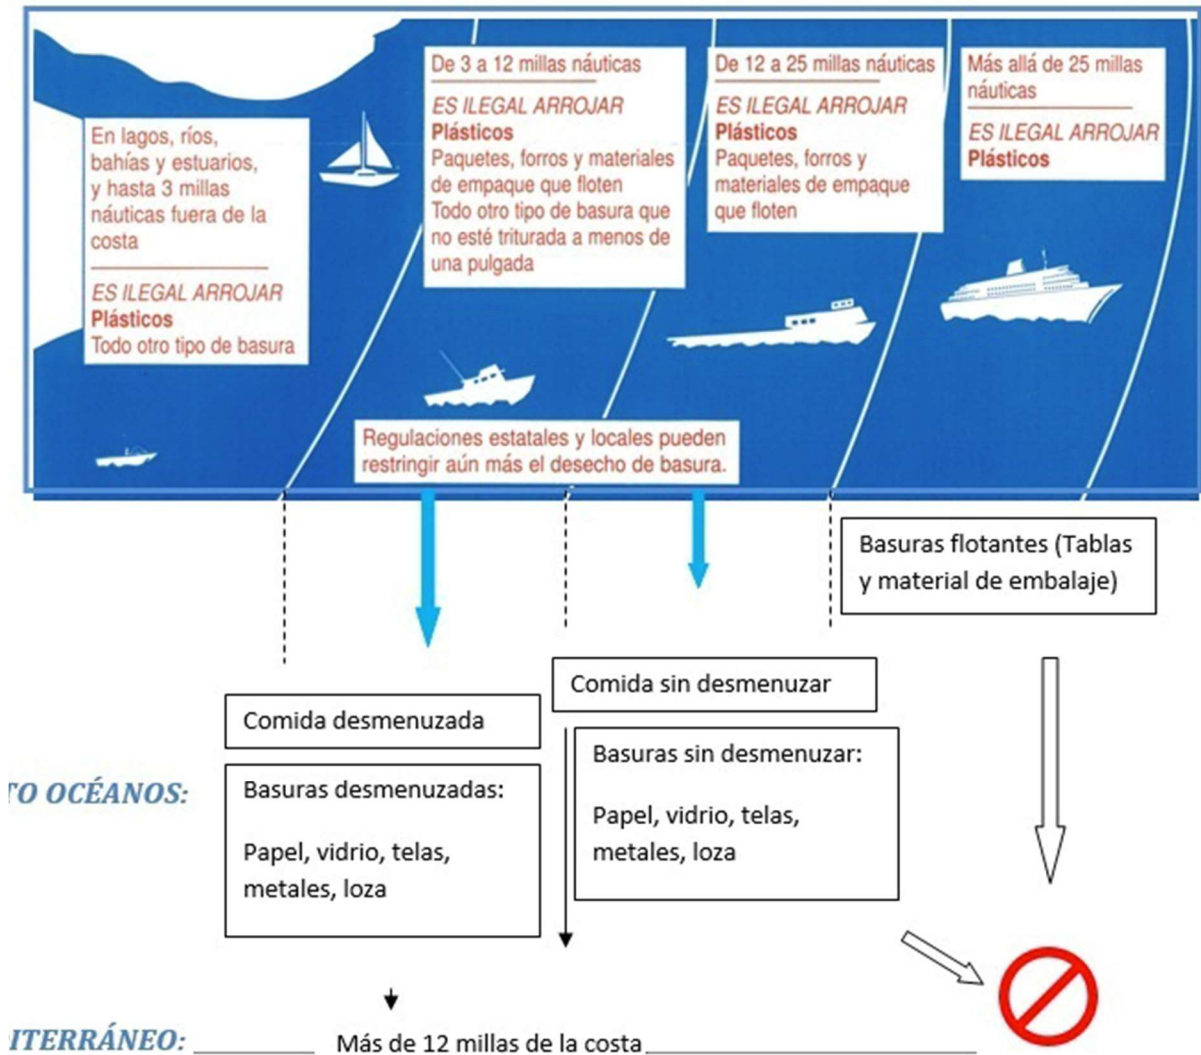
En lagos, ríos, bahías y estuarios, y hasta 3 millas náuticas fuera de la costa

ES ILEGAL ARROJAR
Plásticos
Todo otro tipo de basura

De 3 a 12 millas náuticas

ES ILEGAL ARROJAR
Plásticos
Paquetes, forros y materiales de empaque que floten
Todo otro tipo de basura que no esté triturada a menos de una pulgada

De 12 a 25 millas náuticas

ES ILEGAL ARROJAR
Plásticos
Paquetes, forros y materiales de empaque que floten

Más allá de 25 millas náuticas

ES ILEGAL ARROJAR
Plásticos

Regulaciones estatales y locales pueden restringir aún más el desecho de basura.

Basuras flotantes (Tablas y material de embalaje)

Comida sin desmenuzar

Comida desmenuzada

TO OCÉANOS:

Basuras desmenuzadas:

Papel, vidrio, telas, metales, loza

Basuras sin desmenuzar:

Papel, vidrio, telas, metales, loza

ITERRÁNEO: ________ Más de 12 millas de la costa ________